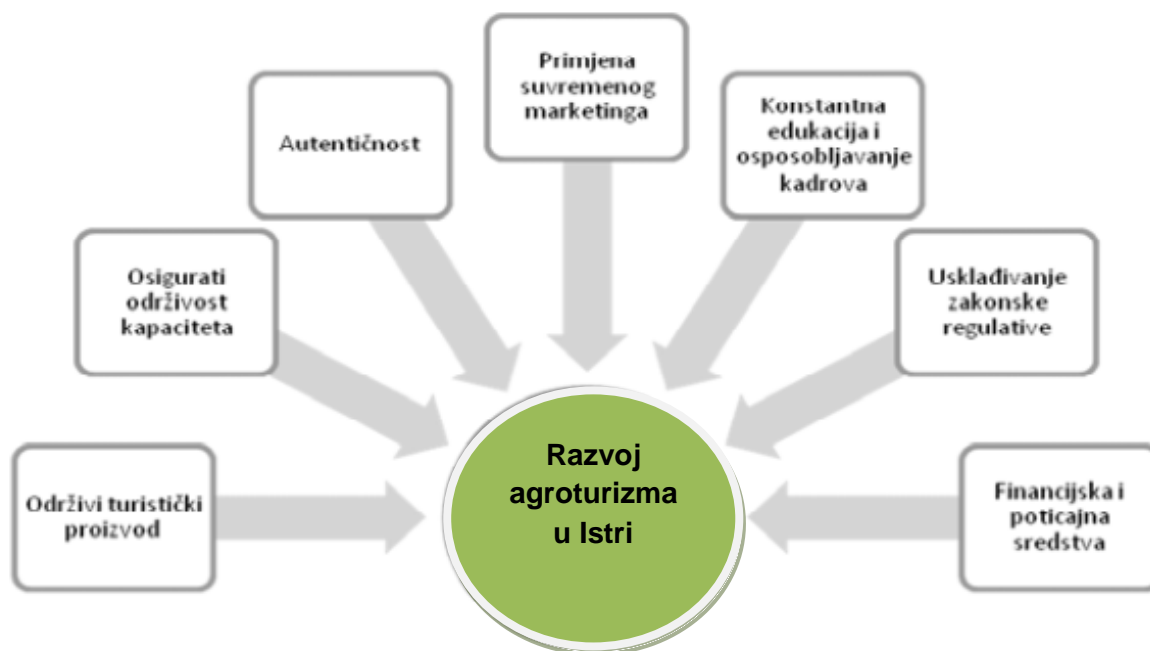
Primjena suvremenog marketinga

Autentičnost

Konstantna edukacija i osposobljavanje kadrova

Osigurati održivost kapaciteta

Usklađivanje zakonske regulative

Održivi turistički proizvod

Razvoj agroturizma u Istri

Financijska i poticajna sredstva